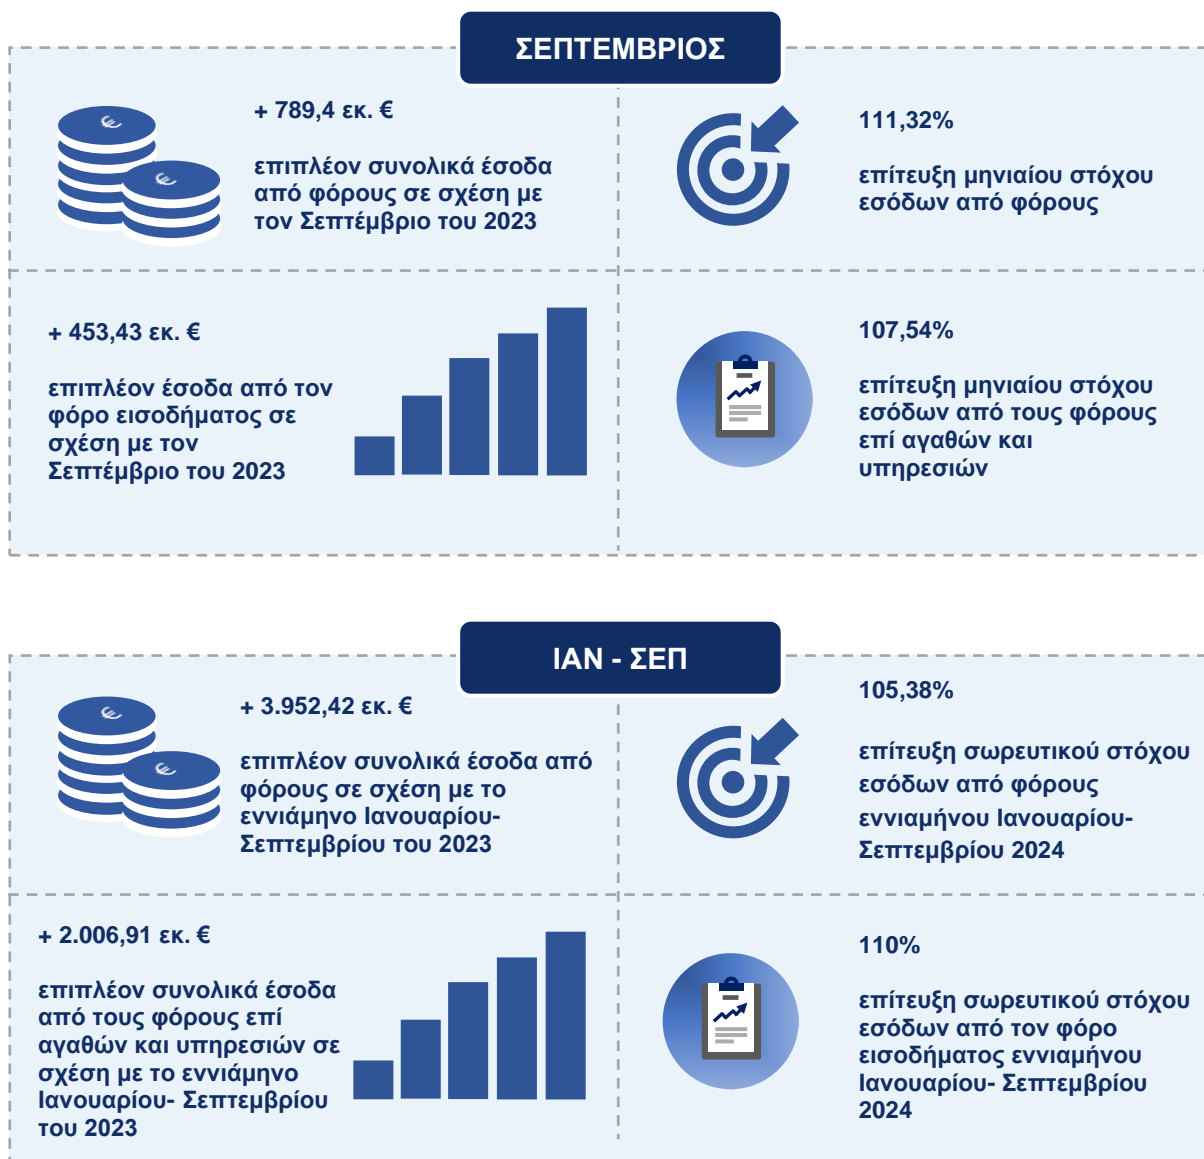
ΣΕΠΤΕΜΒΡΙΟΣ

+ 789,4 εκ. €

επιπλέον συνολικά έσοδα από φόρους σε σχέση με τον Σεπτέμβριο του 2023

111,32%

επίτευξη μηνιαίου στόχου εσόδων από φόρους

+ 453,43 εκ. €

επιπλέον έσοδα από τον φόρο εισοδήματος σε σχέση με τον Σεπτέμβριο του 2023

107,54%

επίτευξη μηνιαίου στόχου εσόδων από τους φόρους επί αγαθών και υπηρεσιών

ΙΑΝ - ΣΕΠ

+ 3.952,42 εκ. €

επιπλέον συνολικά έσοδα από φόρους σε σχέση με το εννιάμηνο Ιανουαρίου-Σεπτεμβρίου του 2023

105,38%

επίτευξη σωρευτικού στόχου εσόδων από φόρους εννιαμήνου Ιανουαρίου-Σεπτεμβρίου 2024

+ 2.006,91 εκ. €

επιπλέον συνολικά έσοδα από τους φόρους επί αγαθών και υπηρεσιών σε σχέση με το εννιάμηνο Ιανουαρίου- Σεπτεμβρίου του 2023

110%

επίτευξη σωρευτικού στόχου εσόδων από τον φόρο εισοδήματος εννιαμήνου Ιανουαρίου- Σεπτεμβρίου 2024